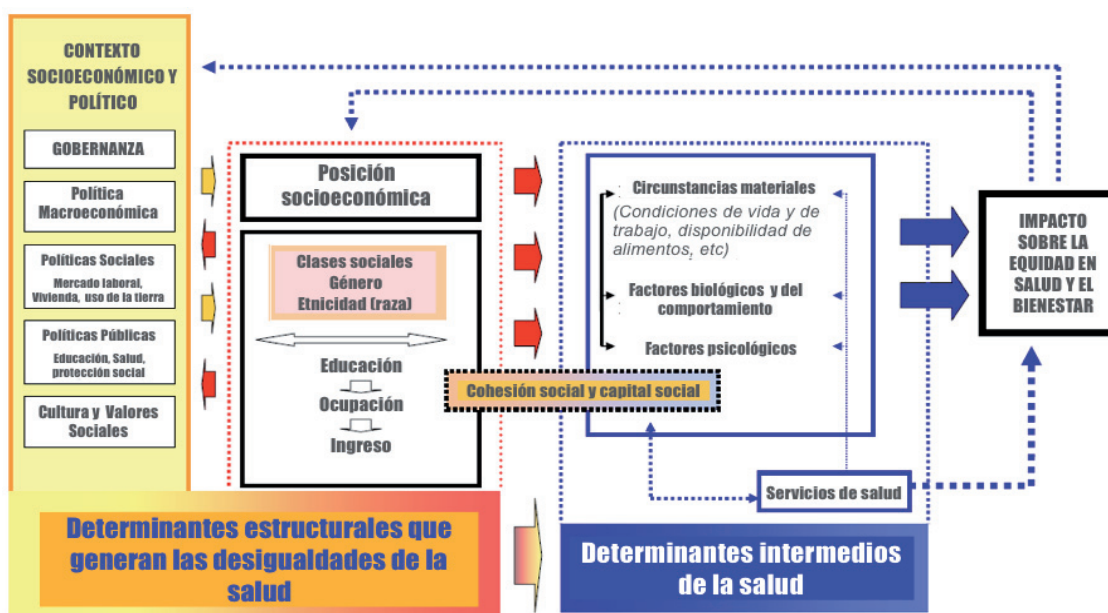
CONTEXTO SOCIOECONÓMICO Y POLÍTICO

GOBERNANZA

Política Macroeconómica

Políticas Sociales
Mercado laboral, Vivienda, uso de la tierra

Políticas Públicas
Educación, Salud, protección social

Cultura y Valores Sociales

Posición socioeconómica

Clases sociales
Género
Etnicidad (raza)

Educación
Ocupación
Ingreso

Circunstancias materiales
(Condiciones de vida y de trabajo, disponibilidad de alimentos, etc)

Factores biológicos y del comportamiento

Factores psicológicos

Cohesión social y capital social

Servicios de salud

IMPACTO SOBRE LA EQUIDAD EN SALUD Y EL BIENESTAR

Determinantes estructurales que generan las desigualdades de la salud

Determinantes intermedios de la salud